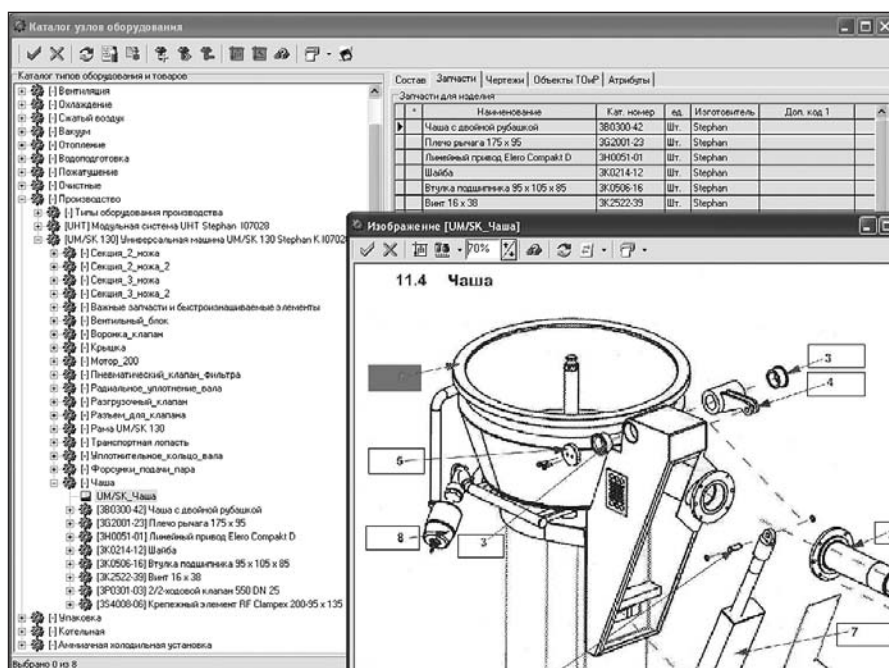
Каталог узлов оборудования

Каталог типов оборудования и товаров
[-] Вентиляция
[-] Охлаждение
[-] Сжатый воздух
[-] Вакуум
[-] Отопление
[-] Водоподготовка
[-] Пожаротушение
[-] Очистные
[-] Производство
[-] Типы оборудования производства
[UHT] Модульная система UHT Stephan I07028
[UM/SK 130] Универсальная машина UM/SK 130 Stephan K I0702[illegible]
[-] Секция_2_ножа
[-] Секция_2_ножа_2
[-] Секция_3_ножа
[-] Секция_3_ножа_2
[-] Важные запчасти и быстроизнашиваемые элементы
[-] Вентильный_блок
[-] Воронка_клапан
[-] Крышка
[-] Мотор_200
[-] Пневматический_клапан_фильтра
[-] Радиальное_уплотнение_вала
[-] Разгрузочный_клапан
[-] Разъем_для_клапана
[-] Рама UM/SK 130
[-] Транспортная лопасть
[-] Уплотнительное_кольцо_вала
[-] Форсунки_подачи_пара
[-] Чаша
UM/SK_Чаша
[3B0300-42] Чаша с двойной рубашкой
[3G2001-23] Плечо рычага 175 x 95
[3H0051-01] Линейный привод Elero Compakt D
[3K0214-12] Шайба
[3K0506-16] Втулка подшипника 95 x 105 x 85
[3K2522-39] Винт 16 x 38
[3P0301-03] 2/2-ходовой клапан 550 DN 25
[3S4008-06] Крепежный элемент RF Clampex 200-95 x 135
[-] Упаковка
[-] Котельная
[-] Аммиачная холодильная установка
Выбрано 0 из 8

Состав | Запчасти | Чертежи | Объекты ТОиР | Атрибуты
Запчасти для изделия

| * | Наименование | Кат. номер | ед. | Изготовитель | Доп. код 1 |
|---|---|---|---|---|---|
| ▶ | Чаша с двойной рубашкой | 3B0300-42 | Шт. | Stephan | |
| | Плечо рычага 175 x 95 | 3G2001-23 | Шт. | Stephan | |
| | Линейный привод Elero Compakt D | 3H0051-01 | Шт. | Stephan | |
| | Шайба | 3K0214-12 | Шт. | Stephan | |
| | Втулка подшипника 95 x 105 x 85 | 3K0506-16 | Шт. | Stephan | |
| | Винт 16 x 38 | 3K2522-39 | Шт. | Stephan | |

Изображение [UM/SK_Чаша]
70%

11.4 Чаша

3
4
6
3
8
7